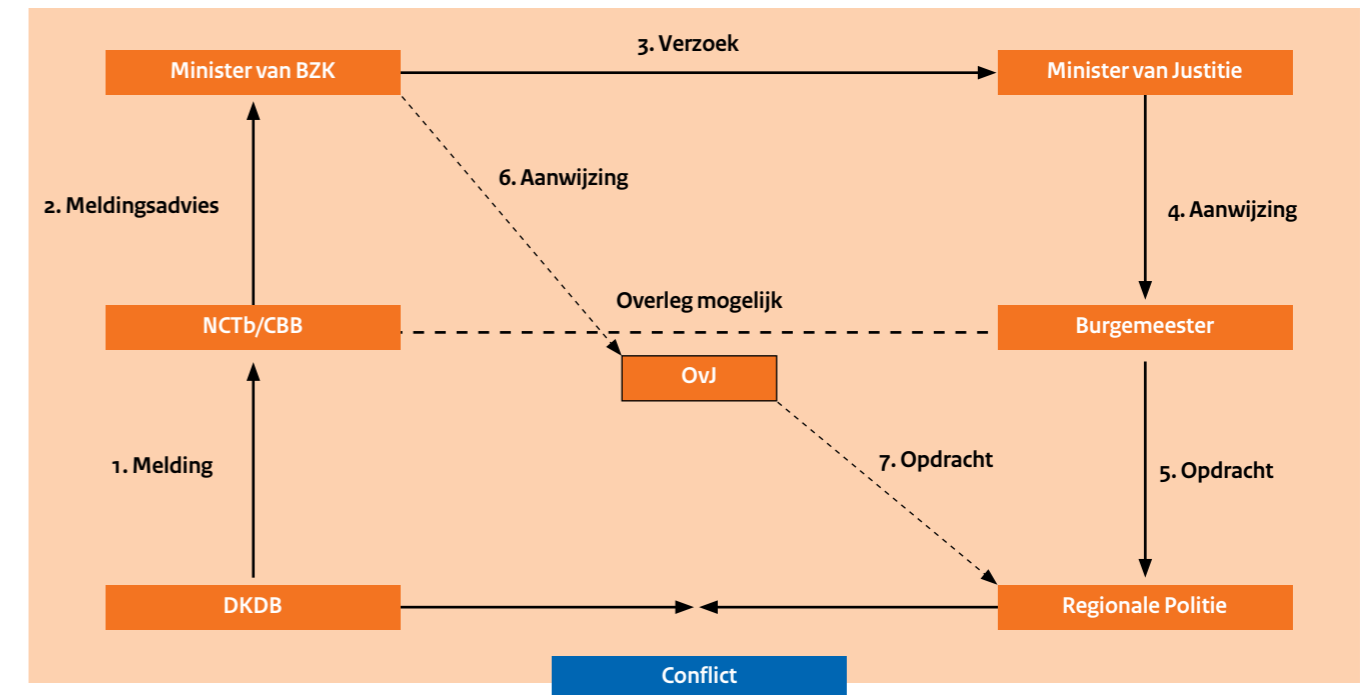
Minister van BZK

3. Verzoek

Minister van Justitie

6. Aanwijzing

2. Meldingsadvies

4. Aanwijzing

Overleg mogelijk

NCTb/CBB

Burgemeester

OvJ

1. Melding

7. Opdracht

5. Opdracht

DKDB

Regionale Politie

Conflict